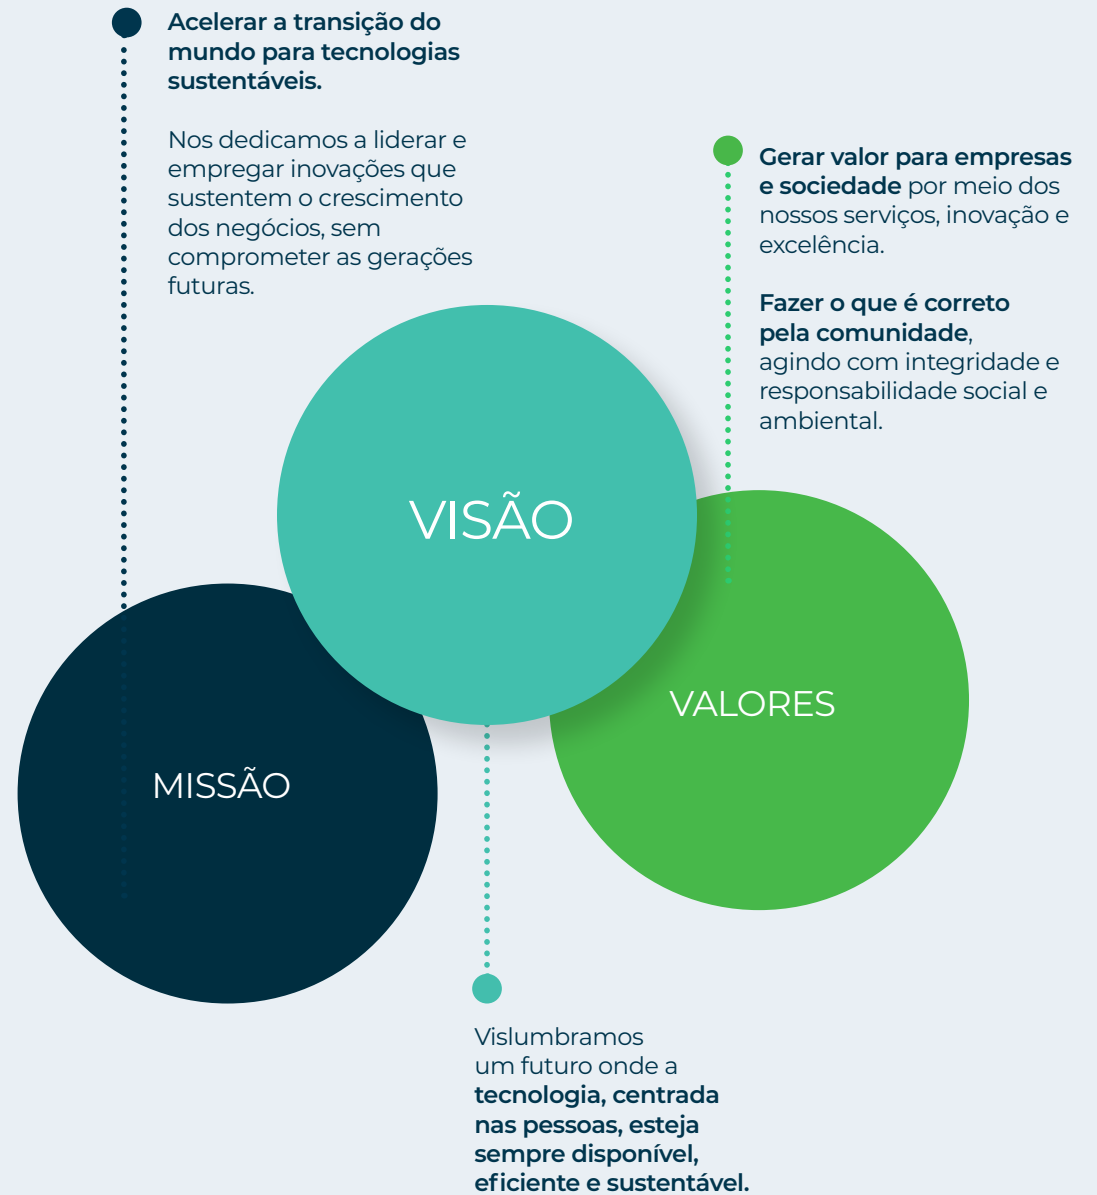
Acelerar a transição do mundo para tecnologias sustentáveis.

Nos dedicamos a liderar e empregar inovações que sustentem o crescimento dos negócios, sem comprometer as gerações futuras.

Gerar valor para empresas e sociedade por meio dos nossos serviços, inovação e excelência.

Fazer o que é correto pela comunidade, agindo com integridade e responsabilidade social e ambiental.

VISÃO

VALORES

MISSÃO

Vislumbramos um futuro onde a tecnologia, centrada nas pessoas, esteja sempre disponível, eficiente e sustentável.